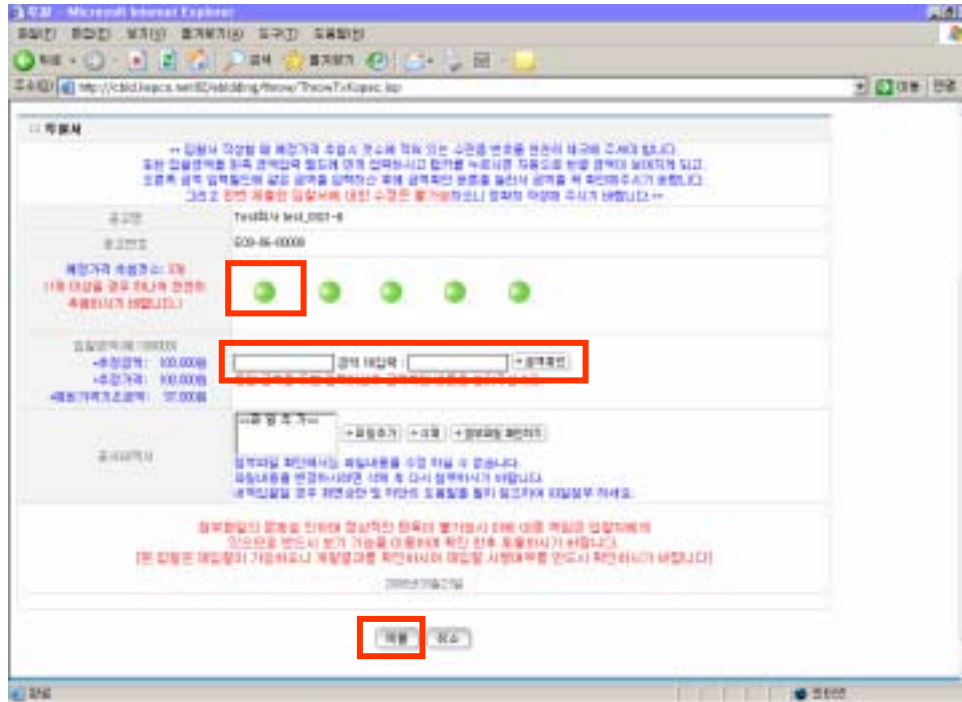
투찰 - Microsoft Internet Explorer

파일(F) 편집(E) 보기(V) 즐겨찾기(A) 도구(T) 도움말(H)

뒤로 · 검색 즐겨찾기

주소(D) http://cbid.kepco.net/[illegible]/bidding/throw/ThrowTxKspec.jsp 이동 연결

□ 투찰서

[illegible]

공고명 Test회사 test_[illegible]-8

공고번호 G09-06-00008

예정가격 추첨번호: 3개 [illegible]

입찰금액 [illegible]
•추정금액: 100,000원
•추정가격: 100,000원
•예정가격기초금액: 97,000원

금액 재입력 : •금액확인

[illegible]

공사내역서

+파일추가 +삭제 +첨부파일 확인하기

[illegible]

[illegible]

2009년09월22일

투찰 취소

완료 인터넷